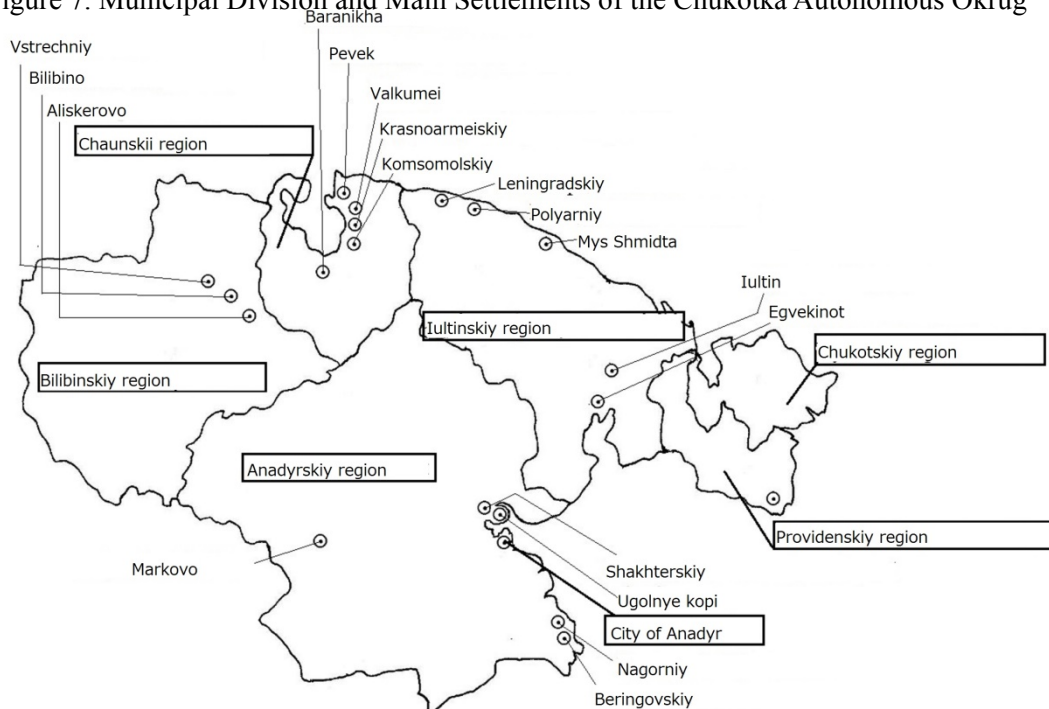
igure 7. Municipal Division and Main Settlements of the Chukotka Autonomous Okrug

Baranikha
Vstrechniy
Pevek
Bilibino
Aliskerovo
Valkumei
Krasnoarmeiskiy
Chaunskii region
Komsomolskiy
Leningradskiy
Polyarniy
Mys Shmidta
Iultin
Egvekinot
Iultinskiy region
Chukotskiy region
Bilibinskiy region
Anadyrskiy region
Providenskiy region
Markovo
Shakhterskiy
Ugolnye kopi
City of Anadyr
Nagorniy
Beringovskiy